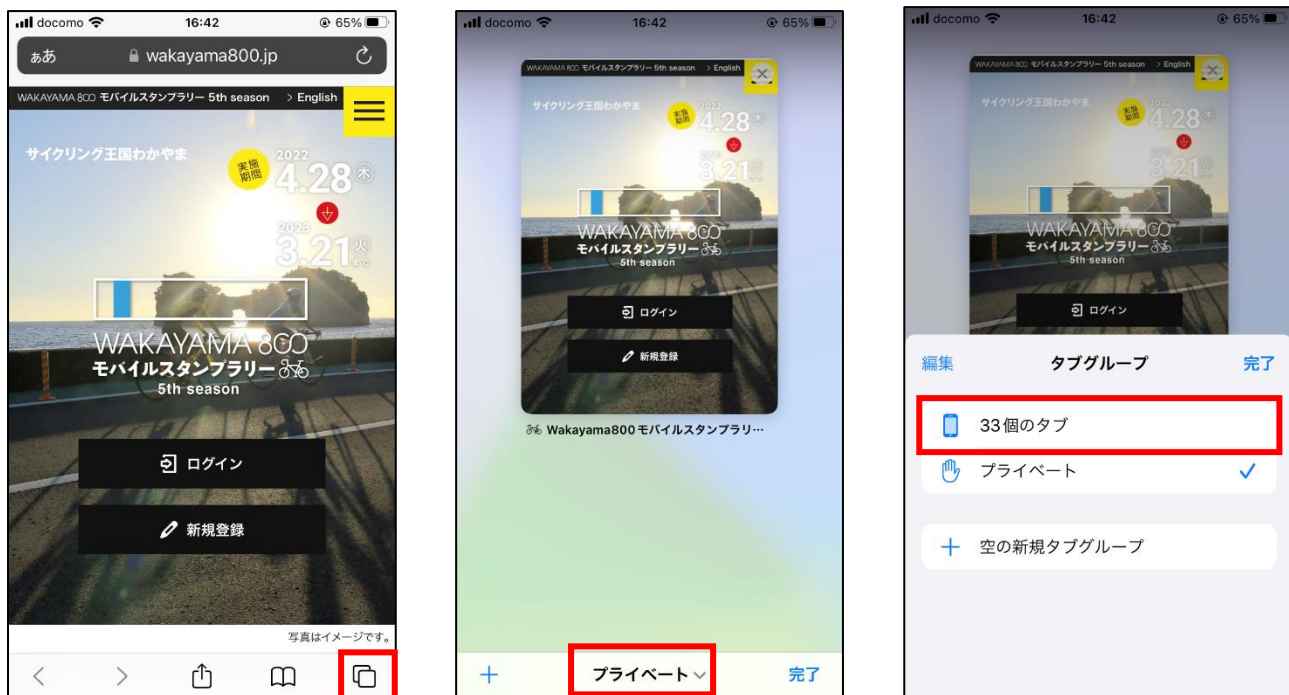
docomo 16:42 65%

ぁあ wakayama800.jp

WAKAYAMA 800 モバイルスタンプラリー 5th season > English

サイクリング王国わかやま

実施期間 2022 4.28 木

2023 3.21 火 まで

WAKAYAMA 800
モバイルスタンプラリー
5th season

ログイン

新規登録

写真はイメージです。

docomo 16:42 65%

WAKAYAMA 800 モバイルスタンプラリー 5th season > English

サイクリング王国わかやま

実施期間 2022 4.28 木

2023 3.21 火

WAKAYAMA 800
モバイルスタンプラリー
5th season

ログイン

新規登録

Wakayama800モバイルスタンプラリ…

+ プライベート 完了

docomo 16:42 65%

WAKAYAMA 800 モバイルスタンプラリー 5th season > English

サイクリング王国わかやま

実施期間 2022 4.28 木

3.21 火

WAKAYAMA 800
モバイルスタンプラリー
5th season

ログイン

編集 タブグループ 完了

33個のタブ

プライベート ✓

+ 空の新規タブグループ